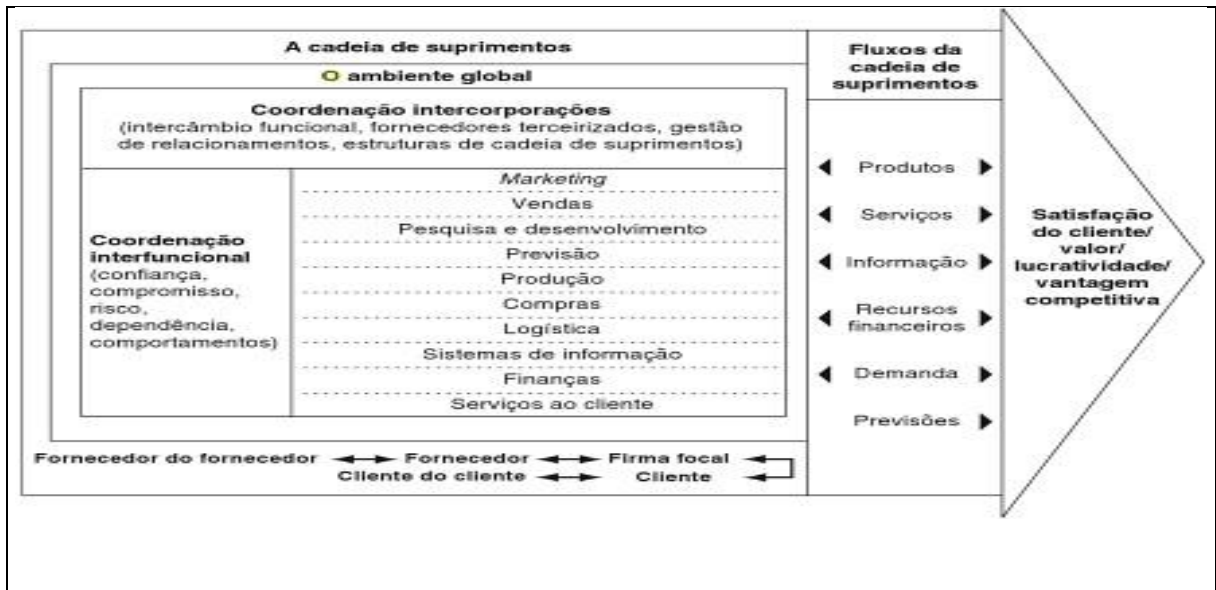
A cadeia de suprimentos

O ambiente global

Coordenação intercorporações
(intercâmbio funcional, fornecedores terceirizados, gestão de relacionamentos, estruturas de cadeia de suprimentos)

Coordenação interfuncional (confiança, compromisso, risco, dependência, comportamentos)

Marketing
Vendas
Pesquisa e desenvolvimento
Previsão
Produção
Compras
Logística
Sistemas de informação
Finanças
Serviços ao cliente

Fornecedor do fornecedor ↔ Fornecedor ↔ Firma focal
Cliente do cliente ↔ Cliente

Fluxos da cadeia de suprimentos

Produtos
Serviços
Informação
Recursos financeiros
Demanda
Previsões

Satisfação do cliente/ valor/ lucratividade/ vantagem competitiva